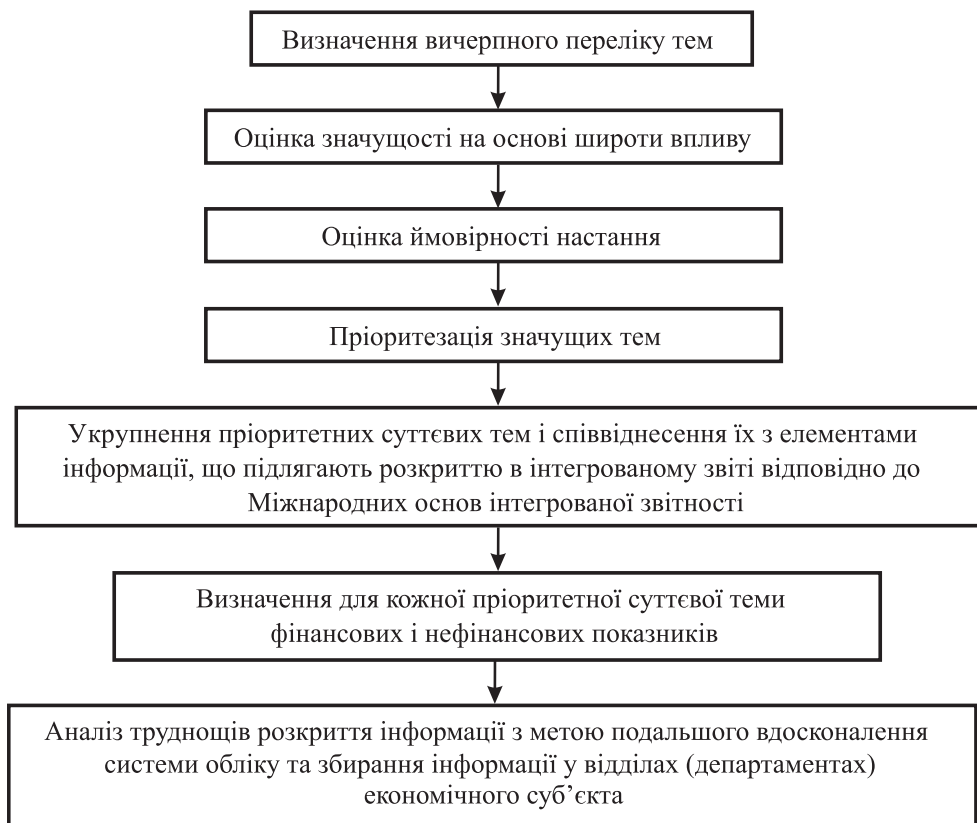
Визначення вичерпного переліку тем

Оцінка значущості на основі широти впливу

Оцінка ймовірності настання

Пріоритезація значущих тем

Укрупнення пріоритетних суттєвих тем і співвіднесення їх з елементами інформації, що підлягають розкриттю в інтегрованому звіті відповідно до Міжнародних основ інтегрованої звітності

Визначення для кожної пріоритетної суттєвої теми фінансових і нефінансових показників

Аналіз труднощів розкриття інформації з метою подальшого вдосконалення системи обліку та збирання інформації у відділах (департаментах) економічного суб'єкта